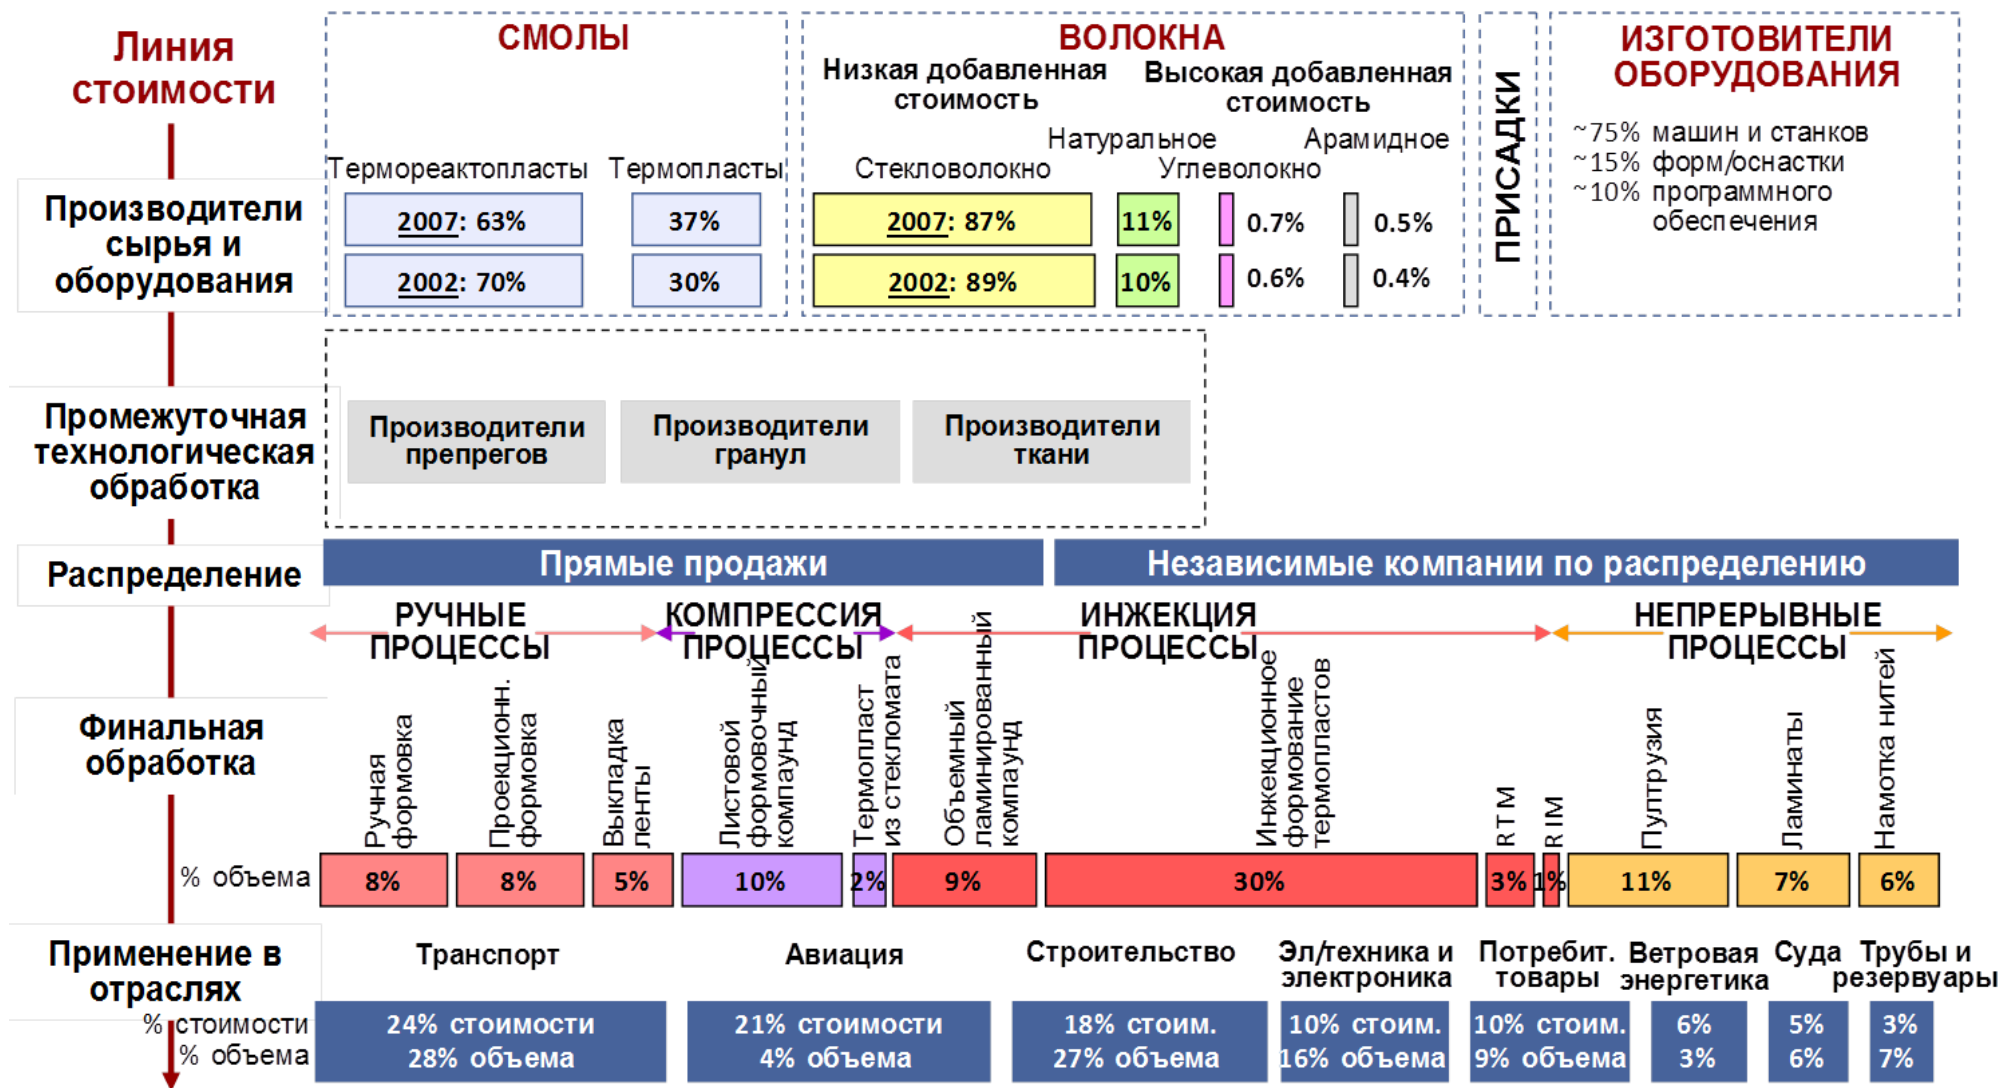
Линия стоимости

СМОЛЫ

Термореактопласты Термопласты

| 2007: 63% | 37% |
|---|---|
| 2002: 70% | 30% |

ВОЛОКНА

Низкая добавленная стоимость

Высокая добавленная стоимость

Натуральное Арамидное

Стекловолокно Углеволокно

| 2007: 87% | 11% | 0.7% | 0.5% |
|---|---|---|---|
| 2002: 89% | 10% | 0.6% | 0.4% |

ПРИСАДКИ

ИЗГОТОВИТЕЛИ ОБОРУДОВАНИЯ

~75% машин и станков
~15% форм/оснастки
~10% программного обеспечения

Производители сырья и оборудования

Промежуточная технологическая обработка

Производители препрегов

Производители гранул

Производители ткани

Распределение

Прямые продажи

Независимые компании по распределению

РУЧНЫЕ ПРОЦЕССЫ

КОМПРЕССИЯ ПРОЦЕССЫ

ИНЖЕКЦИЯ ПРОЦЕССЫ

НЕПРЕРЫВНЫЕ ПРОЦЕССЫ

Финальная обработка

Ручная формовка

Проекционн. формовка

Выкладка ленты

Листовой формовочный компаунд

Термопласт из стекломата

Объемный ламинированный компаунд

Инжекционное формование термопластов

RTM

RIM

Пултрузия

Ламинаты

Намотка нитей

% объема

| 8% | 8% | 5% | 10% | 2% | 9% | 30% | 3% | 1% | 11% | 7% | 6% |
|---|---|---|---|---|---|---|---|---|---|---|---|

Применение в отраслях

% стоимости
% объема

| Транспорт | Авиация | Строительство | Эл/техника и электроника | Потребит. товары | Ветровая энергетика | Суда | Трубы и резервуары |
|---|---|---|---|---|---|---|---|
| 24% стоимости 28% объема | 21% стоимости 4% объема | 18% стоим. 27% объема | 10% стоим. 16% объема | 10% стоим. 9% объема | 6% 3% | 5% 6% | 3% 7% |